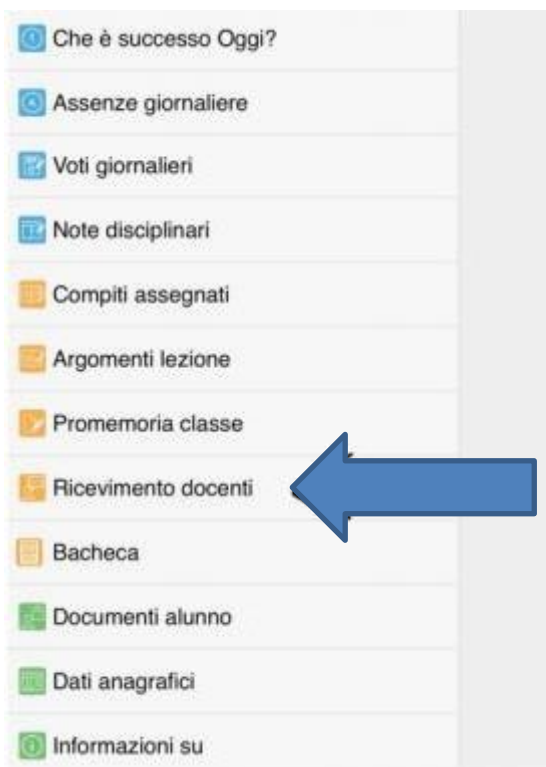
Che è successo Oggi?

Assenze giornaliere

Voti giornalieri

Note disciplinari

Compiti assegnati

Argomenti lezione

Promemoria classe

Ricevimento docenti

Bacheca

Documenti alunno

Dati anagrafici

Informazioni su